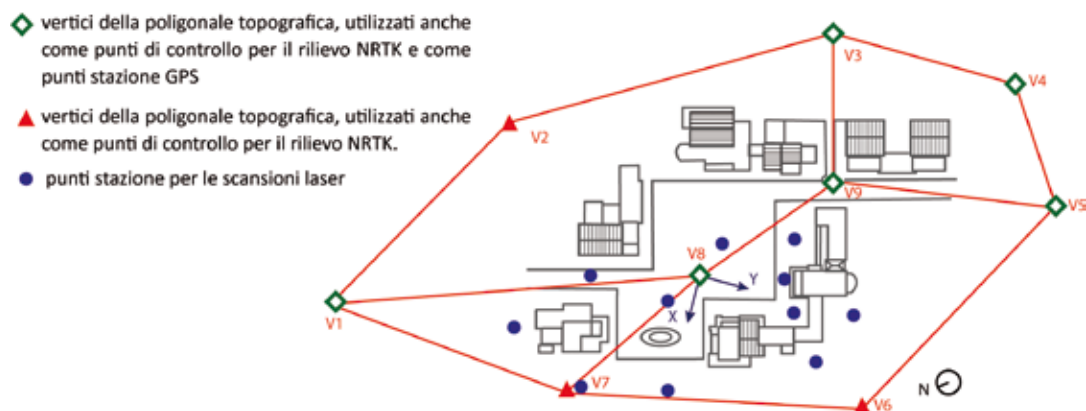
vertici della poligonale topografica, utilizzati anche come punti di controllo per il rilievo NRTK e come punti stazione GPS

vertici della poligonale topografica, utilizzati anche come punti di controllo per il rilievo NRTK.

punti stazione per le scansioni laser

V3
V4
V2
V9
V5
V8
Y
X
V1
V7
V6
N